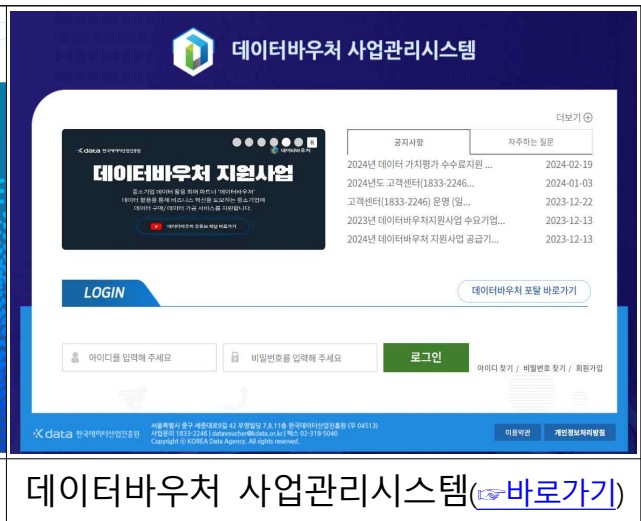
데이터바우처 사업관리시스템

더보기

K data 한국데이터산업진흥원

데이터바우처 지원사업

중소기업 데이터 활용을 위해 파트너 '데이터바우처' 데이터 활용을 통해 비즈니스 혁신을 도모하는 중소기업에 데이터 구매/데이터 가공 서비스를 지원합니다.

데이터바우처 유튜브 채널 바로가기

| 공지사항 | 자주하는 질문 |
|---|---|
| 2024년 데이터 가치평가 수수료지원 ... | 2024-02-19 |
| 2024년도 고객센터(1833-2246... | 2024-01-03 |
| 고객센터(1833-2246) 운영 (일... | 2023-12-22 |
| 2023년 데이터바우처지원사업 수요기업... | 2023-12-13 |
| 2024년 데이터바우처 지원사업 공급기... | 2023-12-13 |

LOGIN

데이터바우처 포탈 바로가기

아이디를 입력해 주세요

비밀번호를 입력해 주세요

로그인

아이디 찾기 / 비밀번호 찾기 / 회원가입

K data 한국데이터산업진흥원

서울특별시 중구 세종대로9길 42 부영빌딩 7,8,11층 한국데이터산업진흥원 (우 04513)
사업문의 1833-2246 | datavoucher@kdata.or.kr | 팩스 02-318-5040
Copyright © KOREA Data Agency. All rights reserved.

이용약관

개인정보처리방침

데이터바우처 사업관리시스템(☞바로가기)